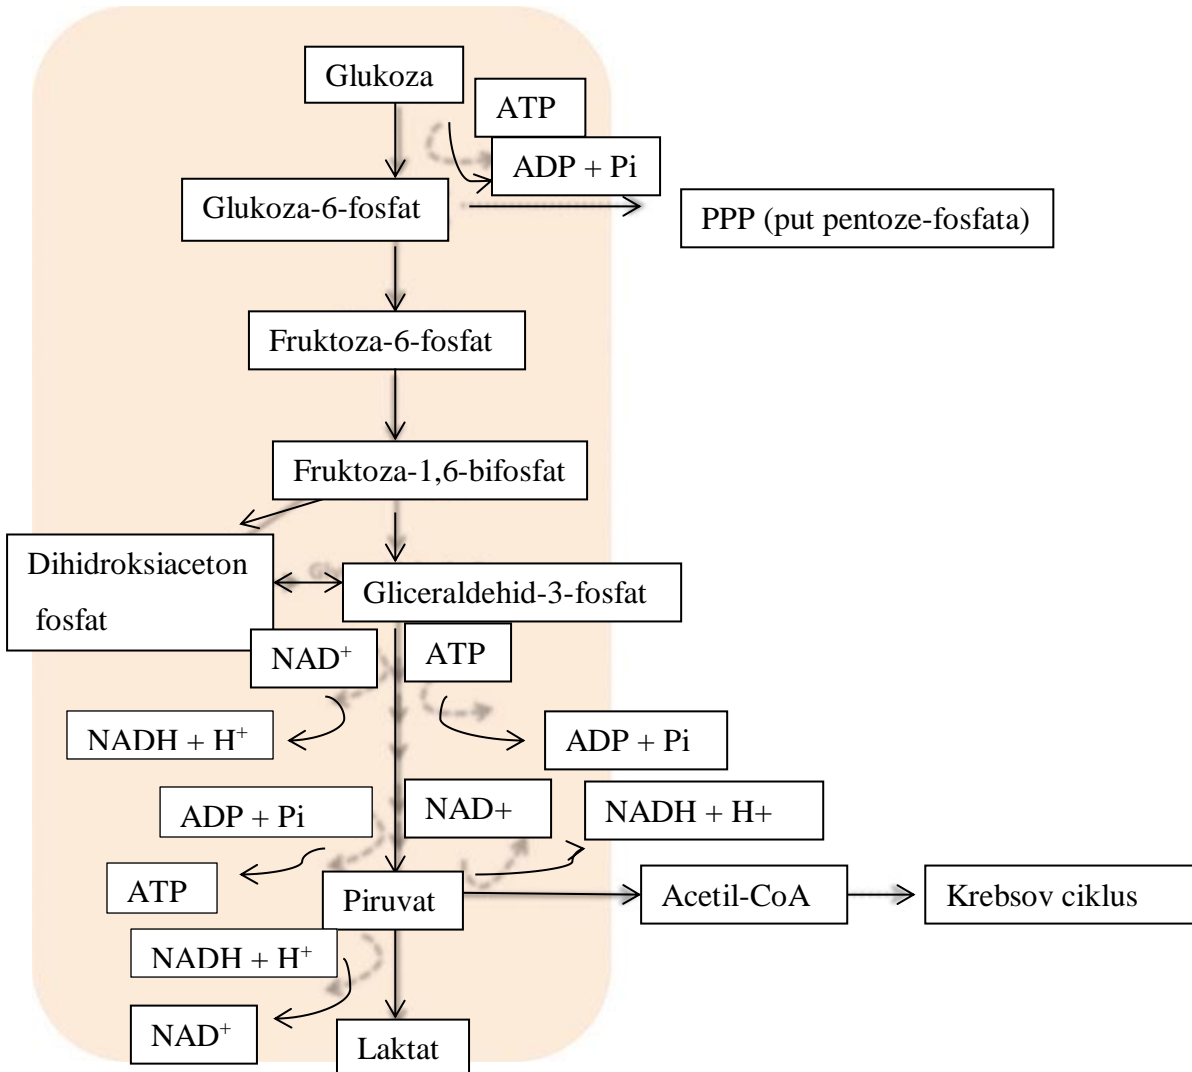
Glukoza

ATP

ADP + Pi

Glukoza-6-fosfat

PPP (put pentoze-fosfata)

Fruktoza-6-fosfat

Fruktoza-1,6-bifosfat

Dihidroksiaceton fosfat

Gliceraldehid-3-fosfat

NAD$^+$

ATP

NADH + H$^+$

ADP + Pi

ADP + Pi

NAD+

NADH + H+

ATP

Piruvat

Acetil-CoA

Krebsov ciklus

NADH + H$^+$

NAD$^+$

Laktat